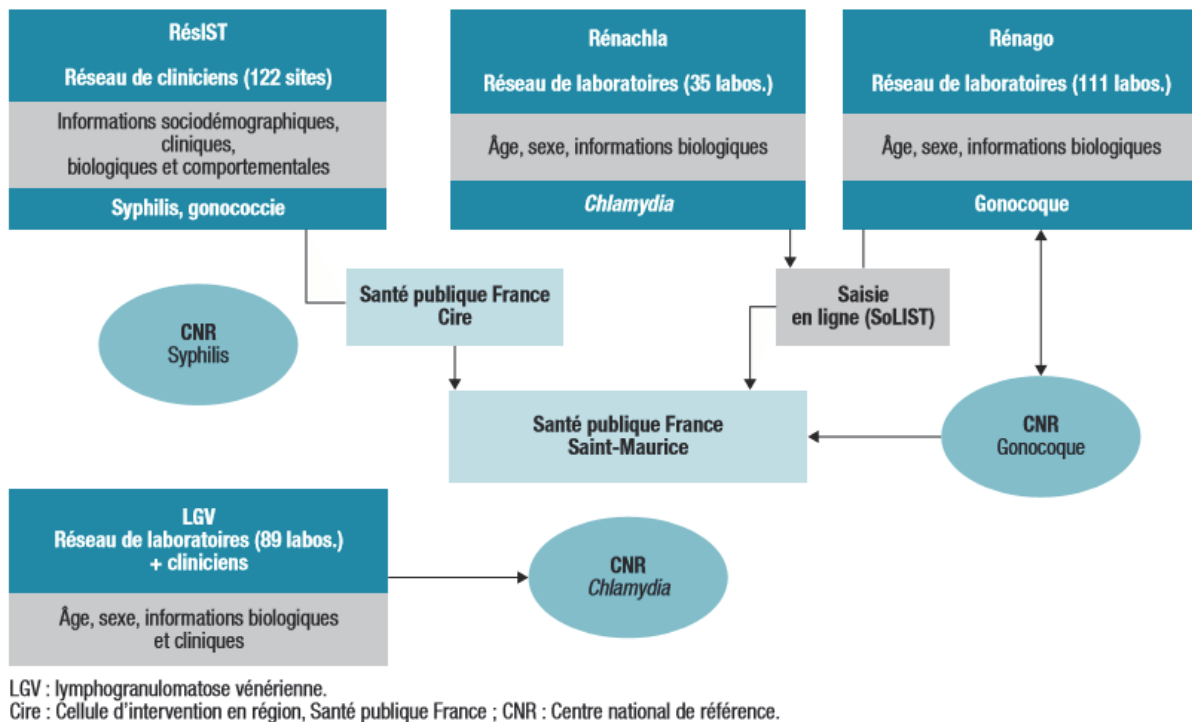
RésIST

Réseau de cliniciens (122 sites)

Informations sociodémographiques, cliniques, biologiques et comportementales

Syphilis, gonococcie

Rénachla

Réseau de laboratoires (35 labos.)

Âge, sexe, informations biologiques

Chlamydia

Rénago

Réseau de laboratoires (111 labos.)

Âge, sexe, informations biologiques

Gonocoque

Santé publique France
Cire

Saisie
en ligne (SoLIST)

CNR
Syphilis

Santé publique France
Saint-Maurice

CNR
Gonocoque

LGV
Réseau de laboratoires (89 labos.)
+ cliniciens

Âge, sexe, informations biologiques et cliniques

CNR
Chlamydia

LGV : lymphogranulomatose vénérienne.
Cire : Cellule d'intervention en région, Santé publique France ; CNR : Centre national de référence.